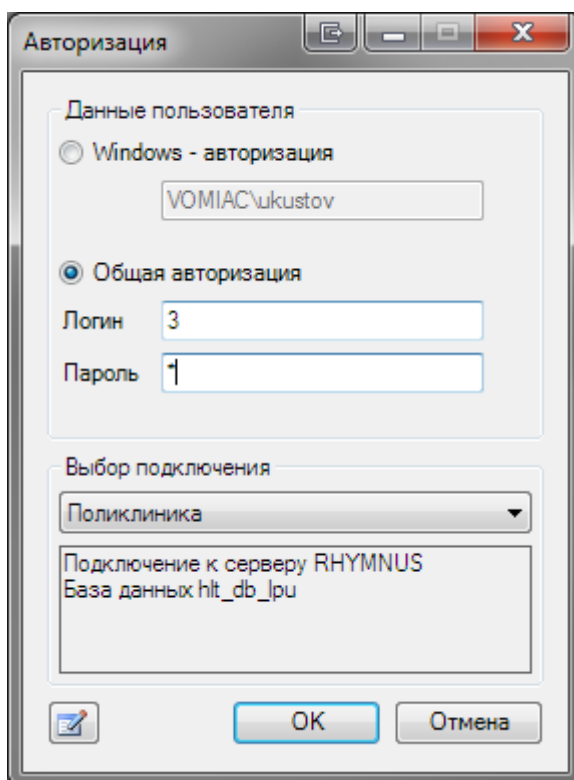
Авторизация

Данные пользователя

Windows - авторизация

VOMIAC\ukustov

Общая авторизация

Логин 3

Пароль *

Выбор подключения

Поликлиника

Подключение к серверу RHYMNUS
База данных hlt_db_lpu

OK

Отмена